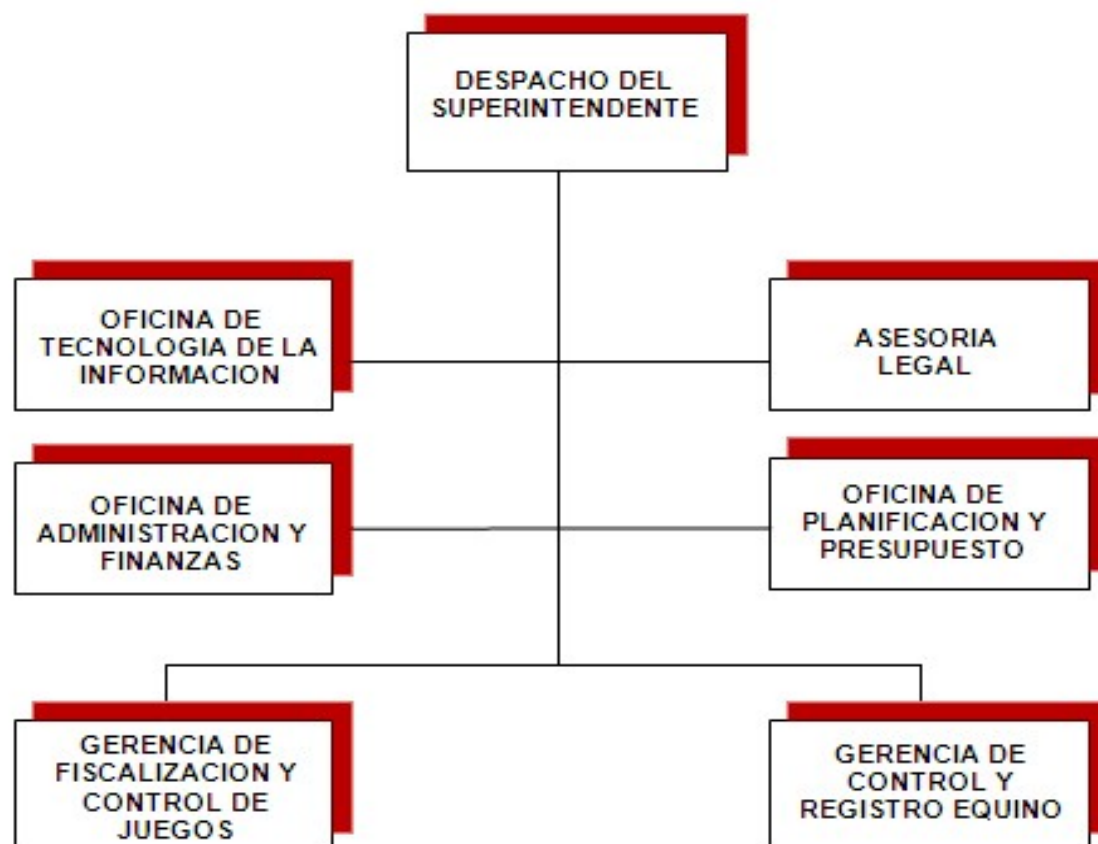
DESPACHO DEL SUPERINTENDENTE

OFICINA DE TECNOLOGIA DE LA INFORMACION

ASESORIA LEGAL

OFICINA DE ADMINISTRACION Y FINANZAS

OFICINA DE PLANIFICACION Y PRESUPUESTO

GERENCIA DE FISCALIZACION Y CONTROL DE JUEGOS

GERENCIA DE CONTROL Y REGISTRO EQUINO